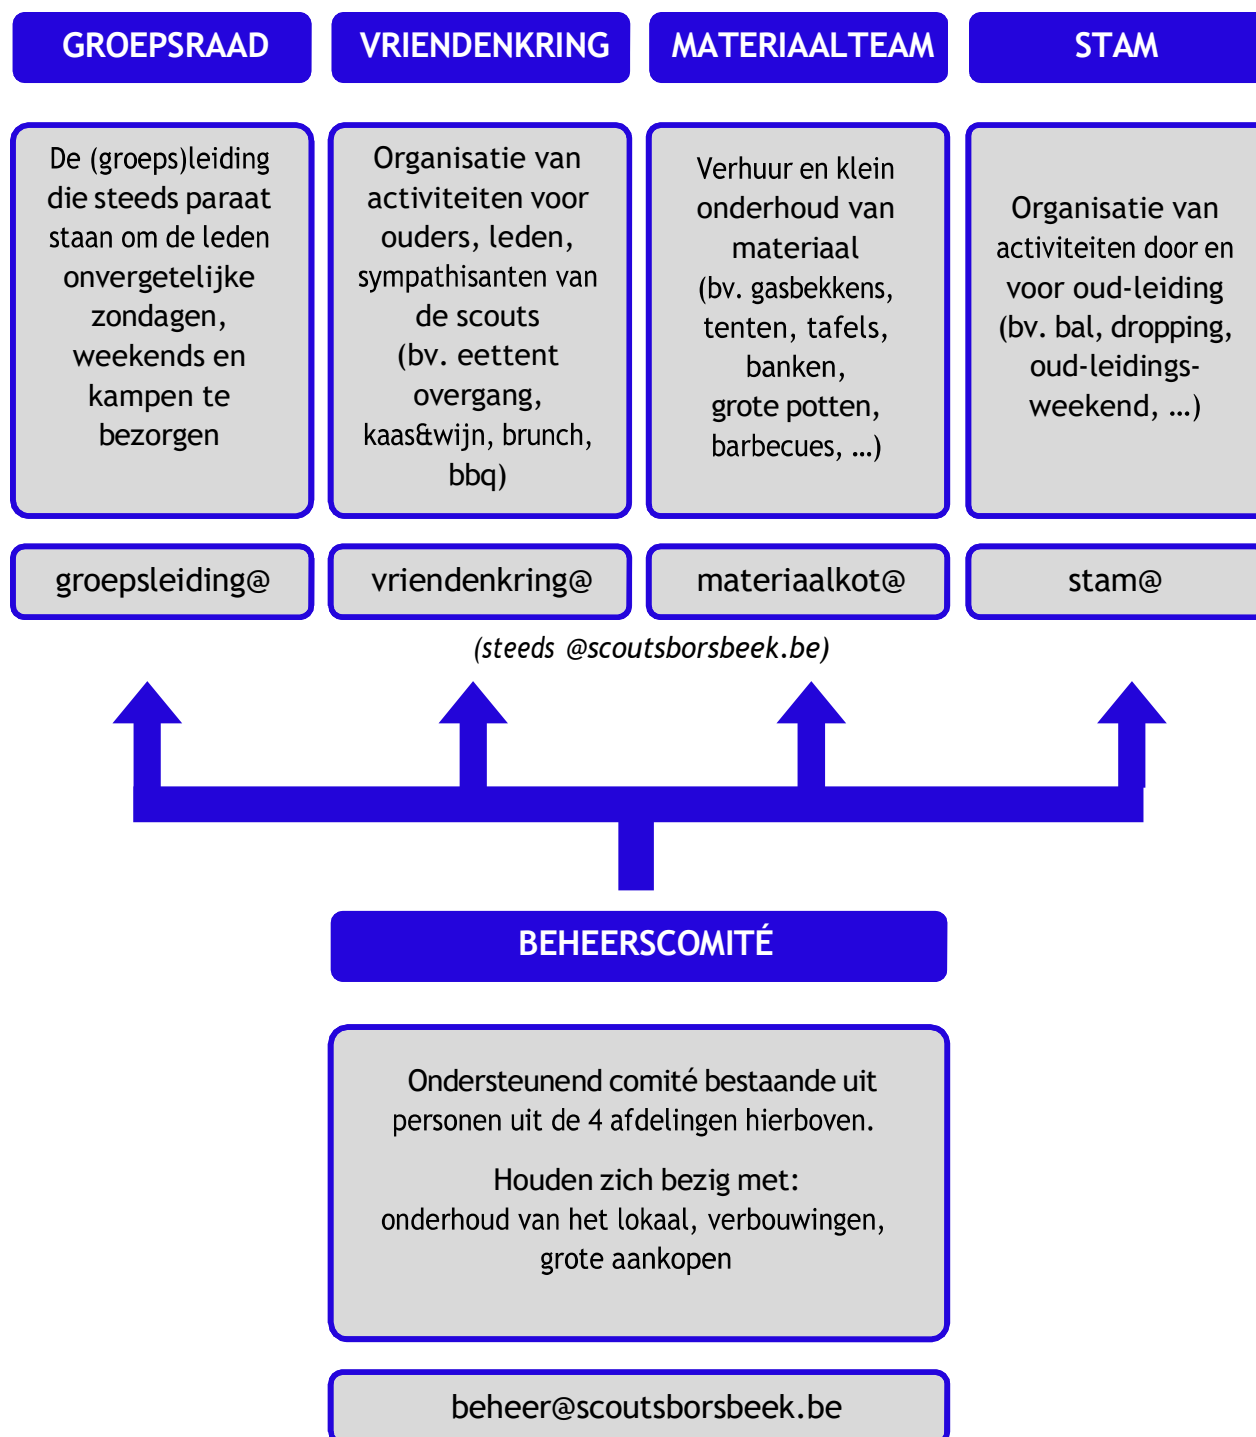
GROEPSRAAD

VRIENDENKRING

MATERIAALTEAM

STAM

De (groeps)leiding die steeds paraat staan om de leden onvergetelijke zondagen, weekends en kampen te bezorgen

Organisatie van activiteiten voor ouders, leden, sympathisanten van de scouts (bv. eettent overgang, kaas&wijn, brunch, bbq)

Verhuur en klein onderhoud van materiaal (bv. gasbekkens, tenten, tafels, banken, grote potten, barbecues, …)

Organisatie van activiteiten door en voor oud-leiding (bv. bal, dropping, oud-leidings-weekend, …)

groepsleiding@

vriendenkring@

materiaalkot@

stam@

(steeds @scoutsborsbeek.be)

BEHEERSCOMITÉ

Ondersteunend comité bestaande uit personen uit de 4 afdelingen hierboven.

Houden zich bezig met: onderhoud van het lokaal, verbouwingen, grote aankopen

beheer@scoutsborsbeek.be